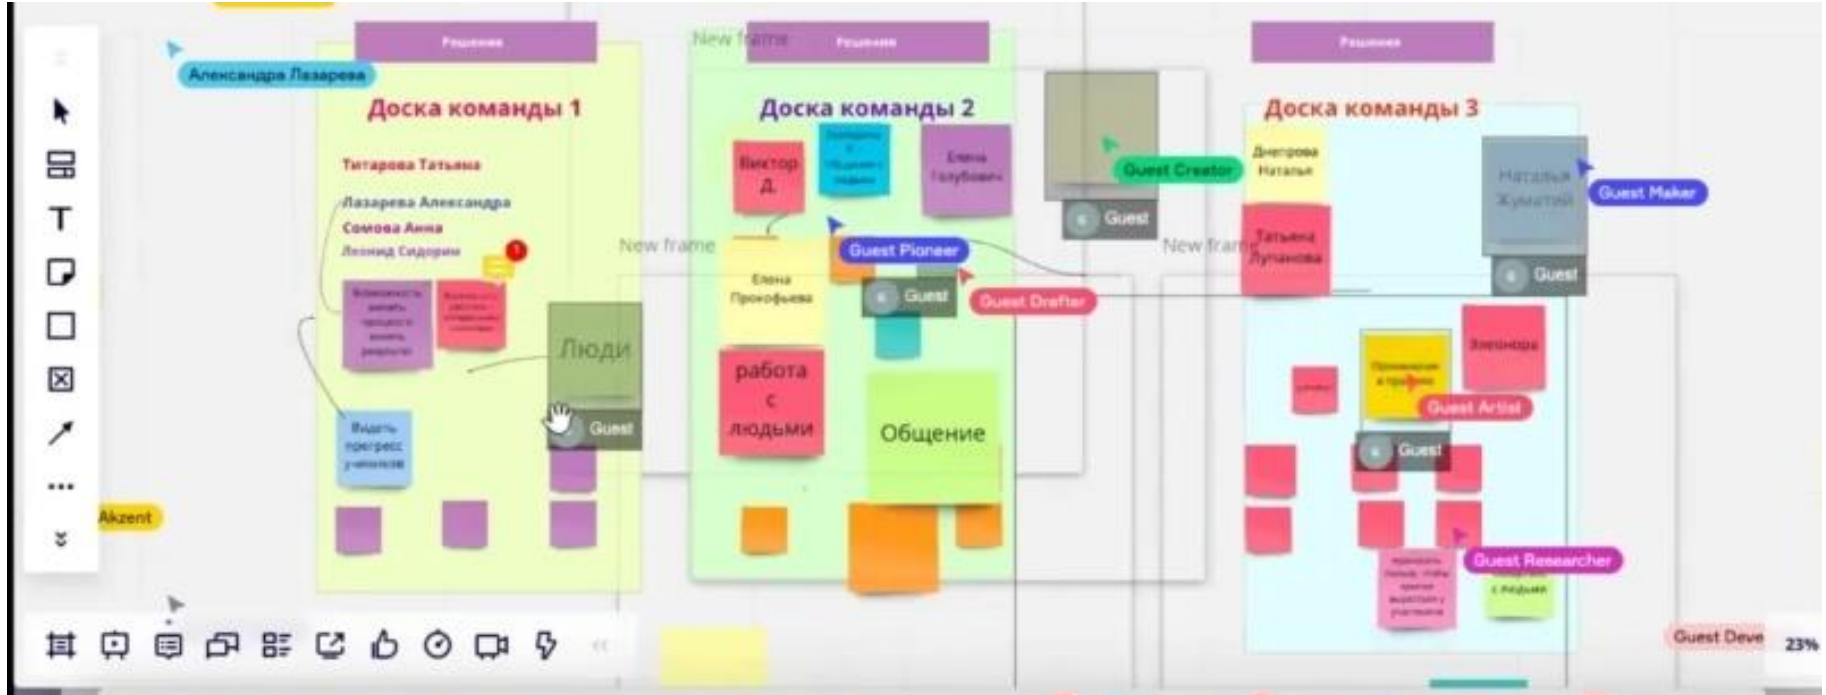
Решения

Александра Лазарева

Доска команды 1

Титарова Татьяна

Лазарева Александра

Сомова Анна

Леонид Сидорин

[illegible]

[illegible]

Люди

Guest

Видеть прогресс учеников

Akzent

New frame

Решения

Доска команды 2

Виктор Д.

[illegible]

Елена Голубович

Guest Pioneer

New frame

Елена Прокофьева

Guest

Guest Drafter

работа с людьми

Общение

Guest Creator

Guest

New frame

Решения

Доска команды 3

Днепрова Наталья

Татьяна Лупанова

Наталья Жулатий

Guest Maker

Guest

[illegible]

Эмоциональ

Guest Artist

Guest

Guest Researcher

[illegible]

с людьми

Guest Deve

23%